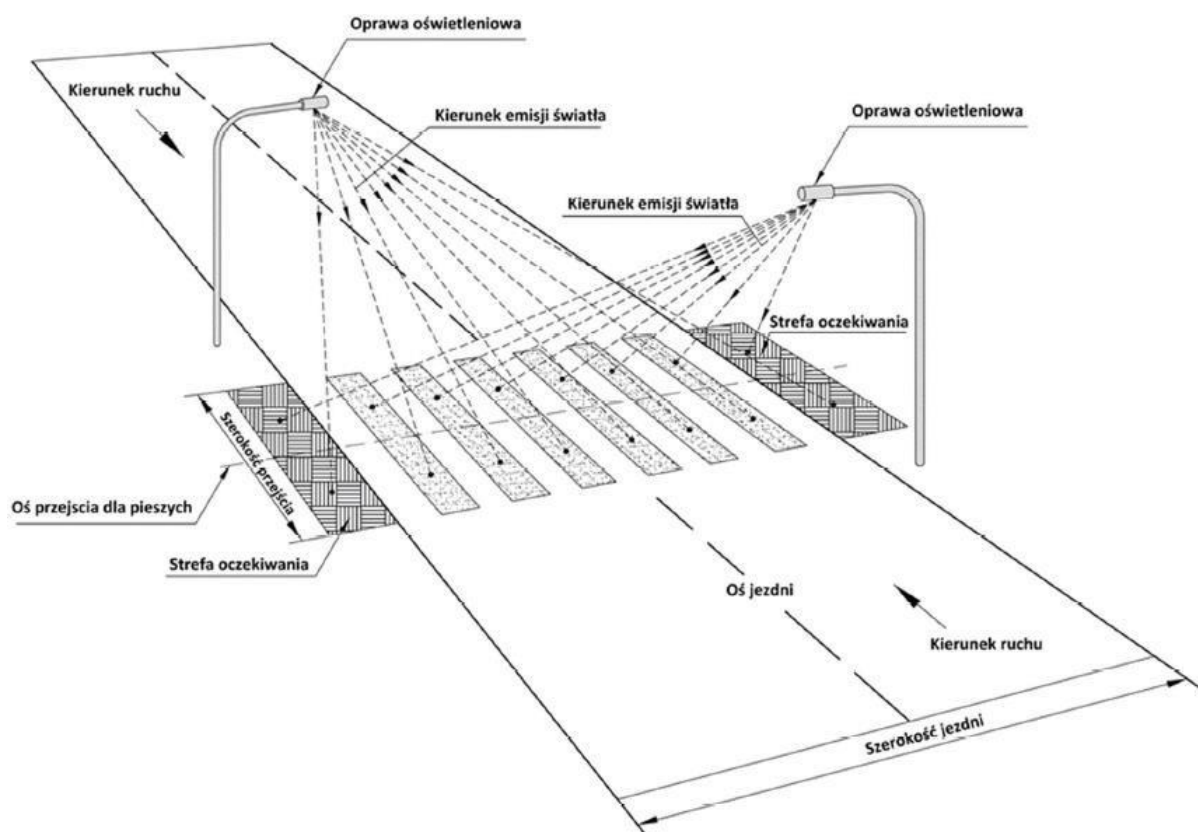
Oprawa oświetleniowa

Kierunek ruchu

Kierunek emisji światła

Oprawa oświetleniowa

Kierunek emisji światła

Strefa oczekiwania

Szerokość przejścia

Oś przejscia dla pieszych

Strefa oczekiwania

Oś jezdni

Kierunek ruchu

Szerokość jezdni